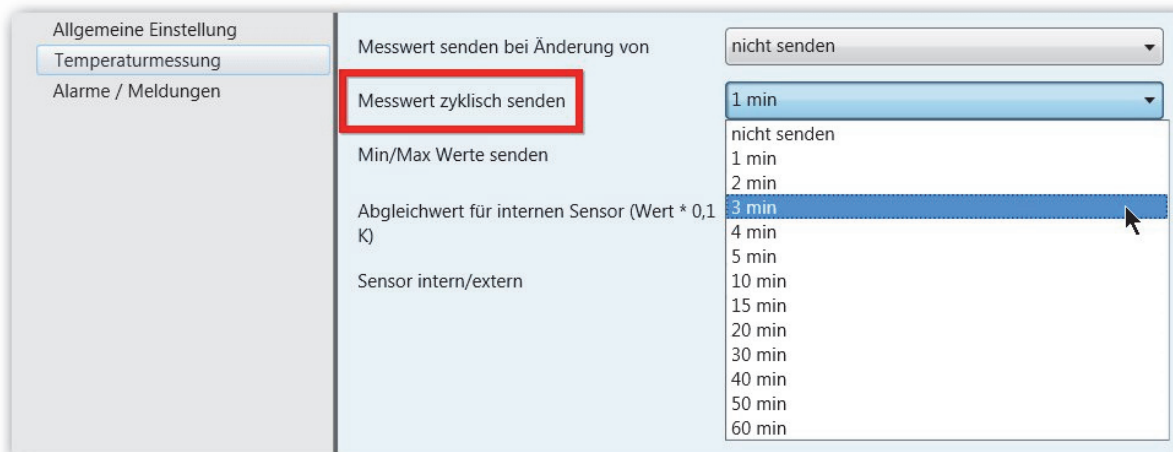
Allgemeine Einstellung
Temperaturmessung
Alarme / Meldungen

Messwert senden bei Änderung von
nicht senden

Messwert zyklisch senden
1 min

Min/Max Werte senden

Abgleichwert für internen Sensor (Wert * 0,1 K)

Sensor intern/extern

nicht senden
1 min
2 min
3 min
4 min
5 min
10 min
15 min
20 min
30 min
40 min
50 min
60 min